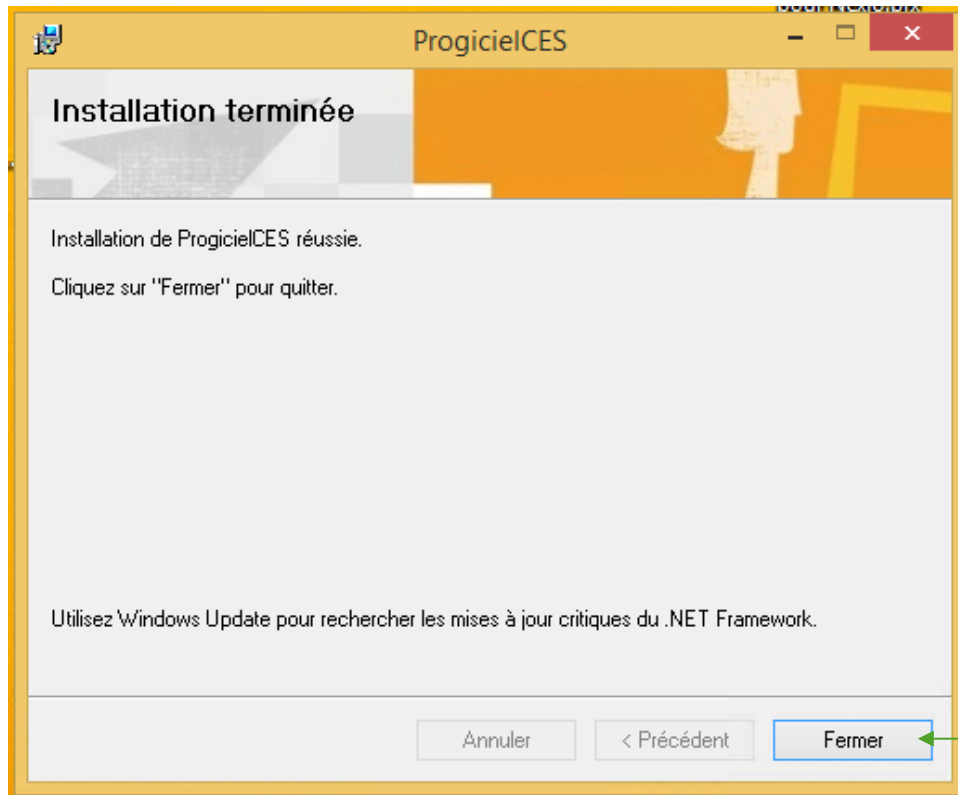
ProgicielCES

Installation terminée

Installation de ProgicielCES réussie.

Cliquez sur "Fermer" pour quitter.

Utilisez Windows Update pour rechercher les mises à jour critiques du .NET Framework.

Annuler

< Précédent

Fermer